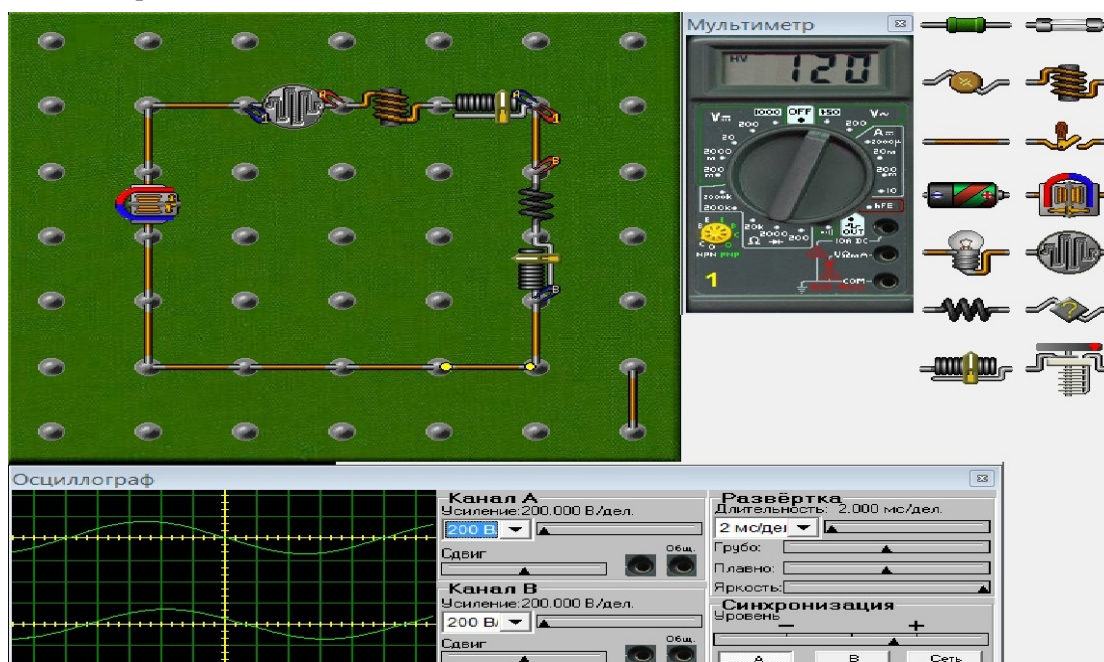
Мультиметр

HV 120

V= 1000 OFF 750 V~
200 200
20 A=
2000m 2000μ
200m 20m
20m 200m
2000k 10
200k hFE
20k 2000 200
Ω
NPN PNP
10A DC
VΩmA
COM
1

A
B
B

Осциллограф

Канал А
Усиление:200.000 В/дел.
200 В
Сдвиг
Общ.

Канал В
Усиление:200.000 В/дел.
200 В
Сдвиг
Общ.

Развёртка
Длительность: 2.000 мс/дел.
2 мс/дел
Грубо:
Плавно:
Яркость:

Синхронизация
Уровень
−
+
А
В
Сеть